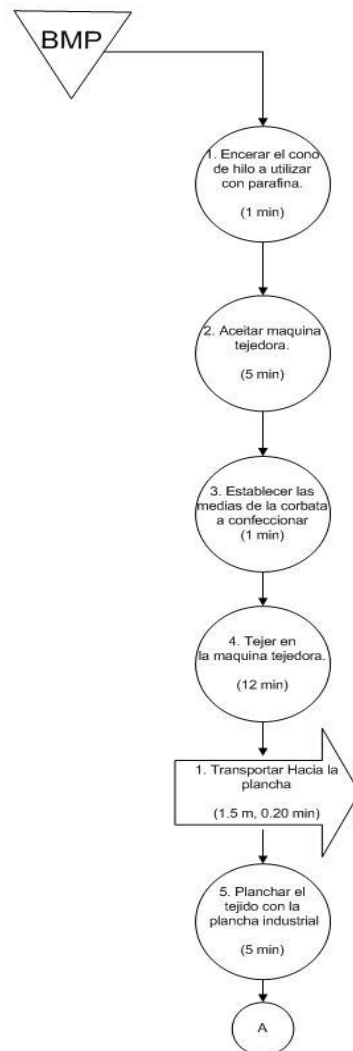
BMP

1. Encerar el cono de hilo a utilizar con parafina.

(1 min)

2. Aceitar maquina tejedora.

(5 min)

3. Establecer las medias de la corbata a confeccionar
(1 min)

4. Tejer en la maquina tejedora.

(12 min)

1. Transportar Hacia la plancha

(1.5 m, 0.20 min)

5. Planchar el tejido con la plancha industrial

(5 min)

A